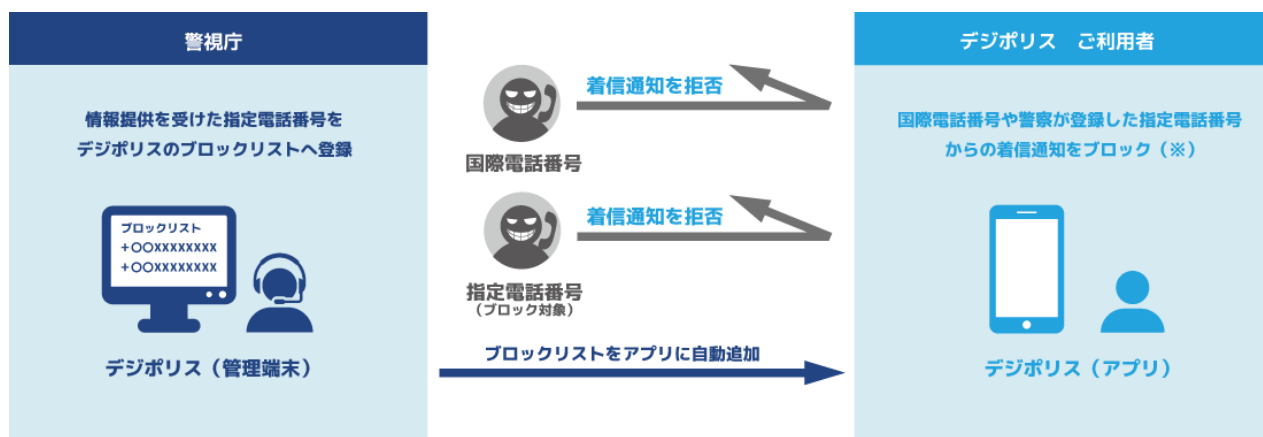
警視庁

情報提供を受けた指定電話番号を
デジポリスのブロックリストへ登録

ブロックリスト
+○○xxxxxxxxx
+○○xxxxxxxxx

デジポリス（管理端末）

着信通知を拒否

国際電話番号

着信通知を拒否

指定電話番号
（ブロック対象）

ブロックリストをアプリに自動追加

デジポリス　ご利用者

国際電話番号や警察が登録した指定電話番号
からの着信通知をブロック（※）

デジポリス（アプリ）